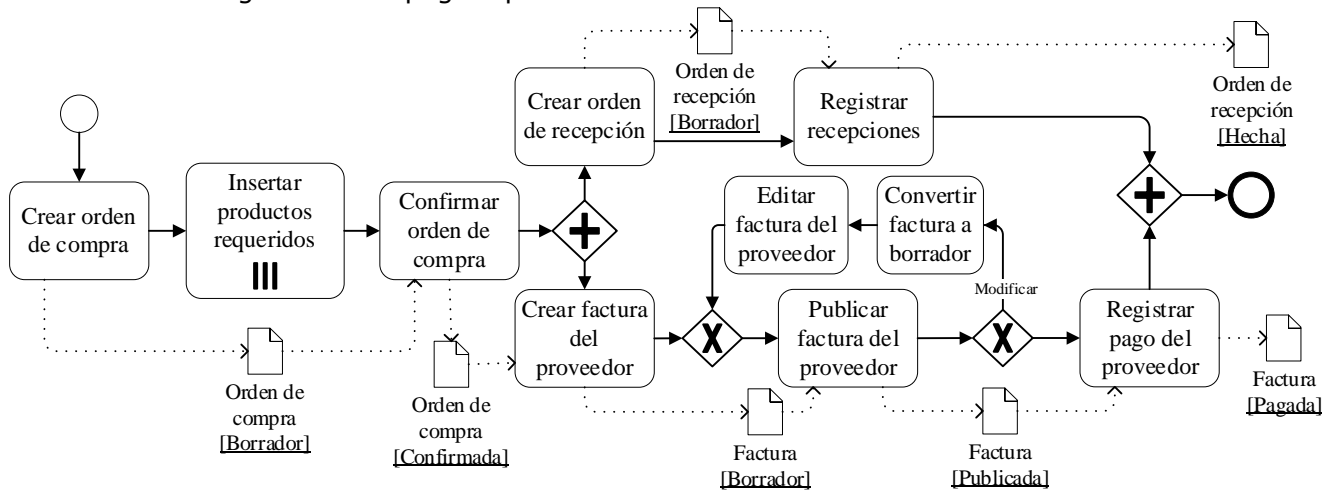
Crear orden de compra

Insertar productos requeridos

Confirmar orden de compra

Orden de compra [Borrador]

Orden de compra [Confirmada]

Crear orden de recepción

Orden de recepción [Borrador]

Registrar recepciones

Orden de recepción [Hecha]

Crear factura del proveedor

Editar factura del proveedor

Convertir factura a borrador

Modificar

Publicar factura del proveedor

Registrar pago del proveedor

Factura [Borrador]

Factura [Publicada]

Factura [Pagada]